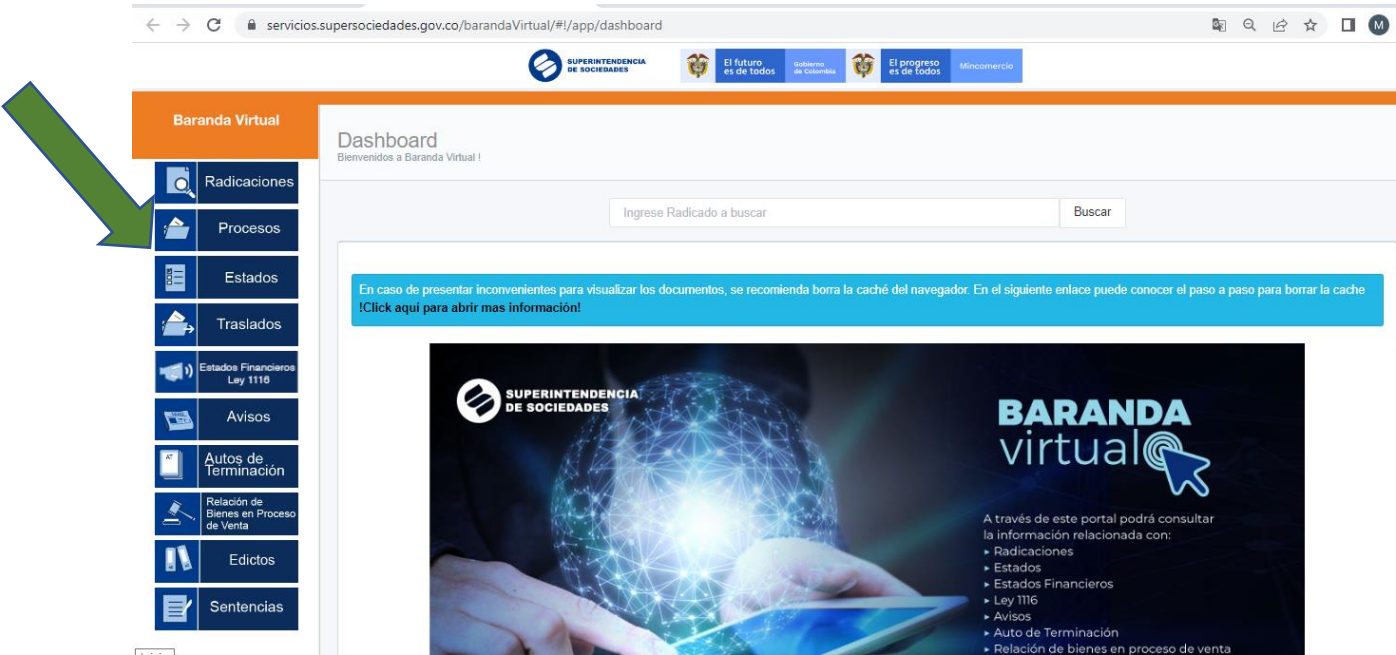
servicios.supersociedades.gov.co/barandaVirtual/#!/app/dashboard

SUPERINTENDENCIA DE SOCIEDADES

El futuro es de todos | Gobierno de Colombia

El progreso es de todos | Mincomercio

Baranda Virtual

Radicaciones

Procesos

Estados

Traslados

Estados Financieros Ley 1116

Avisos

Autos de Terminación

Relación de Bienes en Proceso de Venta

Edictos

Sentencias

Dashboard
Bienvenidos a Baranda Virtual !

Ingrese Radicado a buscar

Buscar

En caso de presentar inconvenientes para visualizar los documentos, se recomienda borra la caché del navegador. En el siguiente enlace puede conocer el paso a paso para borrar la cache !Click aqui para abrir mas información!

SUPERINTENDENCIA DE SOCIEDADES

BARANDA virtual

A través de este portal podrá consultar la información relacionada con:
▸ Radicaciones
▸ Estados
▸ Estados Financieros
▸ Ley 1116
▸ Avisos
▸ Auto de Terminación
▸ Relación de bienes en proceso de venta